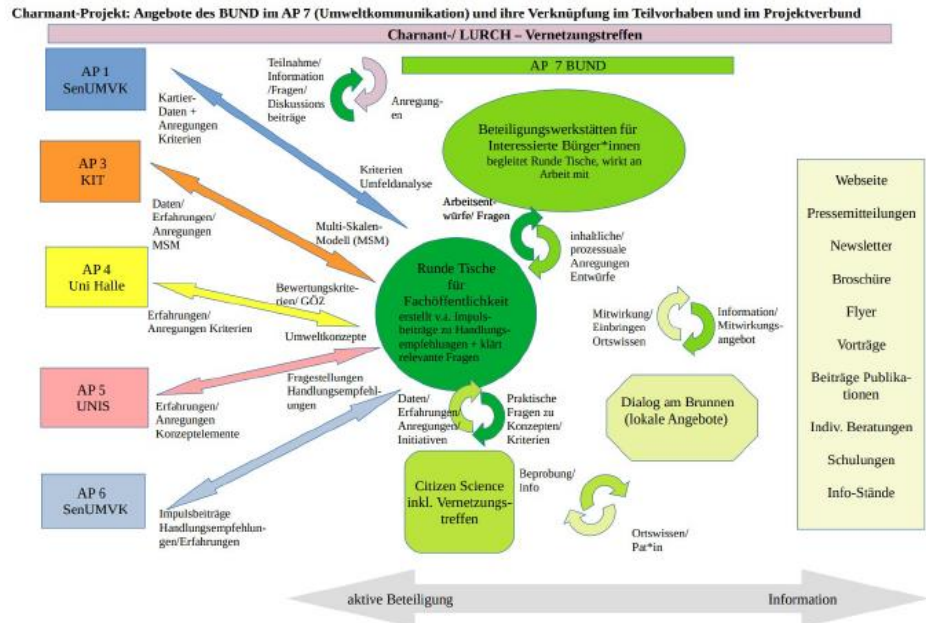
Charmant-Projekt: Angebote des BUND im AP 7 (Umweltkommunikation) und ihre Verknüpfung im Teilvorhaben und im Projektverbund

Charmant-/ LURCH – Vernetzungstreffen

AP 1
SenUMVK

Kartier-Daten + Anregungen Kriterien

Teilnahme/ Information /Fragen/ Diskussions beiträge

Anregungen

AP 7 BUND

Beteiligungswerkstätten für Interessierte Bürger*innen
begleitet Runde Tische, wirkt an Arbeit mit

Kriterien Umfeldanalyse

AP 3
KIT

Daten/ Erfahrungen/ Anregungen MSM

Multi-Skalen-Modell (MSM)

Arbeitsentwürfe/ Fragen

inhaltliche/ prozessuale Anregungen Entwürfe

AP 4
Uni Halle

Bewertungskriterien/ GÖZ

Erfahrungen/ Anregungen Kriterien

Umweltkonzepte

Runde Tische für Fachöffentlichkeit
erstellt v.a. Impulsbeiträge zu Handlungsempfehlungen + klärt relevante Fragen

Mitwirkung/ Einbringen Ortswissen

Information/ Mitwirkungsangebot

AP 5
UNIS

Fragestellungen Handlungsempfehlungen

Erfahrungen/ Anregungen Konzeptelemente

Daten/ Erfahrungen/ Anregungen/ Initiativen

Praktische Fragen zu Konzepten/ Kriterien

Dialog am Brunnen (lokale Angebote)

AP 6
SenUMVK

Impulsbeiträge Handlungsempfehlungen/Erfahrungen

Citizen Science inkl. Vernetzungstreffen

Beprobung/ Info

Ortswissen/ Par*in

Webseite
Pressemitteilungen
Newsletter
Broschüre
Flyer
Vorträge
Beiträge Publikationen
Indiv. Beratungen
Schulungen
Info-Stände

aktive Beteiligung

Information